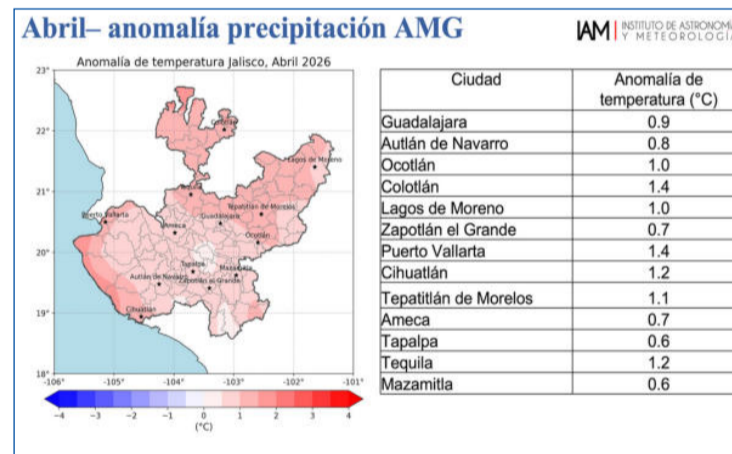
Abril– anomalía precipitación AMG

IAM | INSTITUTO DE ASTRONOMÍA Y METEOROLOGÍA

Anomalía de temperatura Jalisco, Abril 2026

23° 22° 21° 20° 19° 18°

-106° -105° -104° -103° -102° -101°

Colotlán, Lagos de Moreno, Tequila, Tepatitlán de Morelos, Puerto Vallarta, Guadalajara, Ameca, Ocotlán, Tapalpa, Mazamitla, Autlán de Navarro, Zapotlán el Grande, Cihuatlán

-4 -3 -2 -1 0 1 2 3 4
(°C)

| Ciudad | Anomalía de temperatura (°C) |
|---|---|
| Guadalajara | 0.9 |
| Autlán de Navarro | 0.8 |
| Ocotlán | 1.0 |
| Colotlán | 1.4 |
| Lagos de Moreno | 1.0 |
| Zapotlán el Grande | 0.7 |
| Puerto Vallarta | 1.4 |
| Cihuatlán | 1.2 |
| Tepatitlán de Morelos | 1.1 |
| Ameca | 0.7 |
| Tapalpa | 0.6 |
| Tequila | 1.2 |
| Mazamitla | 0.6 |